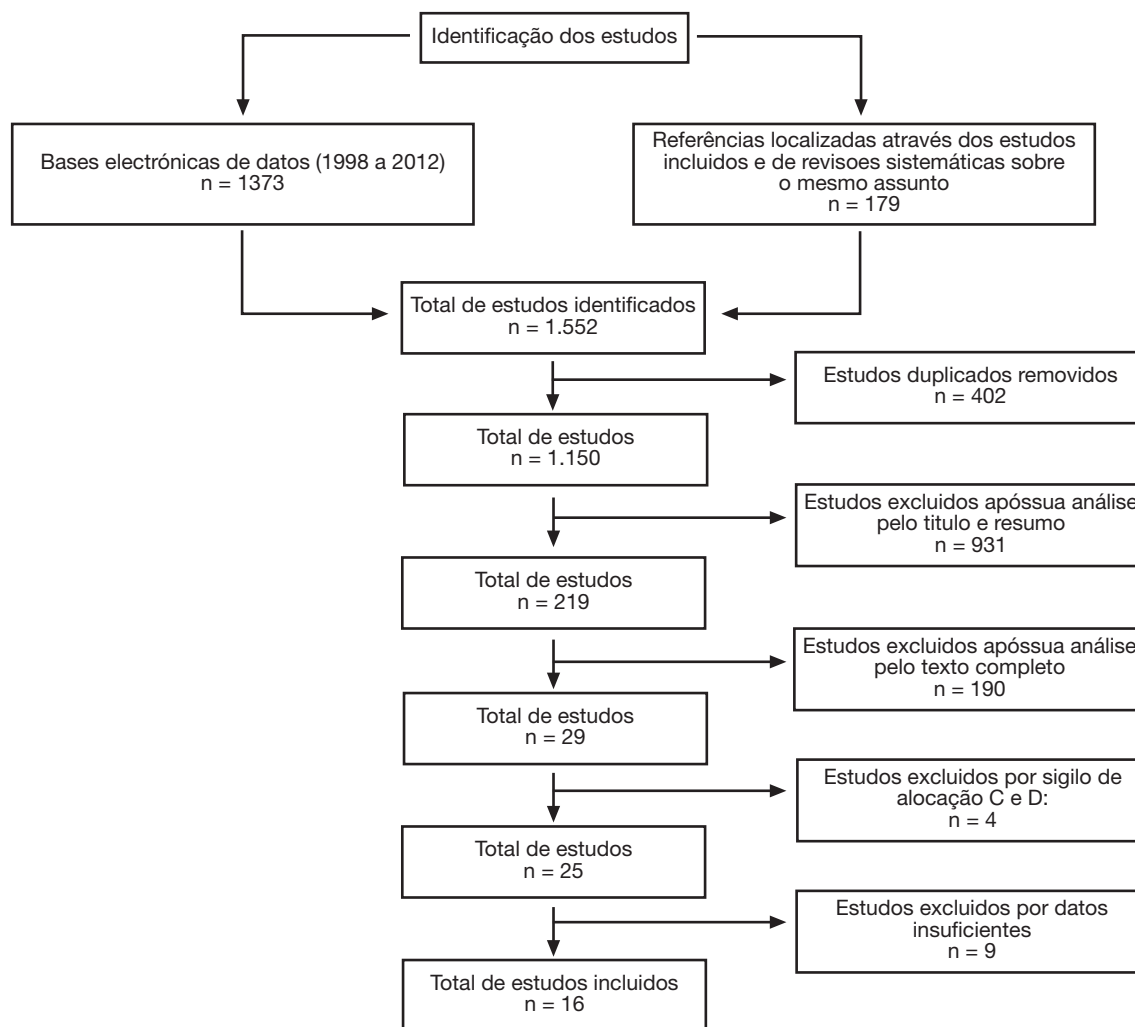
Identificação dos estudos

Bases electrónicas de datos (1998 a 2012)
n = 1373

Referências localizadas através dos estudos incluidos e de revisoes sistemáticas sobre o mesmo assunto
n = 179

Total de estudos identificados
n = 1.552

Estudos duplicados removidos
n = 402

Total de estudos
n = 1.150

Estudos excluidos apóssua análise pelo titulo e resumo
n = 931

Total de estudos
n = 219

Estudos excluidos apóssua análise pelo texto completo
n = 190

Total de estudos
n = 29

Estudos excluidos por sigilo de alocação C e D:
n = 4

Total de estudos
n = 25

Estudos excluidos por datos insuficientes
n = 9

Total de estudos incluidos
n = 16